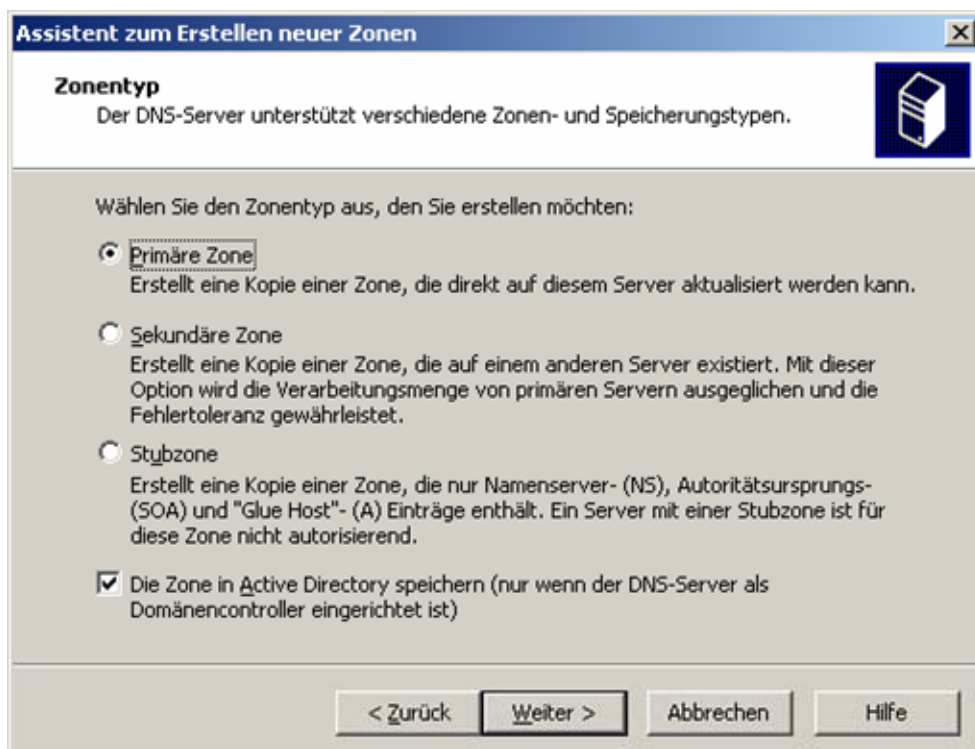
Assistent zum Erstellen neuer Zonen

Zonentyp
Der DNS-Server unterstützt verschiedene Zonen- und Speicherungstypen.

Wählen Sie den Zonentyp aus, den Sie erstellen möchten:

Primäre Zone
Erstellt eine Kopie einer Zone, die direkt auf diesem Server aktualisiert werden kann.

Sekundäre Zone
Erstellt eine Kopie einer Zone, die auf einem anderen Server existiert. Mit dieser Option wird die Verarbeitungsmenge von primären Servern ausgeglichen und die Fehlertoleranz gewährleistet.

Stubzone
Erstellt eine Kopie einer Zone, die nur Namenserver- (NS), Autoritätsursprungs- (SOA) und "Glue Host"- (A) Einträge enthält. Ein Server mit einer Stubzone ist für diese Zone nicht autorisierend.

Die Zone in Active Directory speichern (nur wenn der DNS-Server als Domänencontroller eingerichtet ist)

< Zurück | Weiter > | Abbrechen | Hilfe